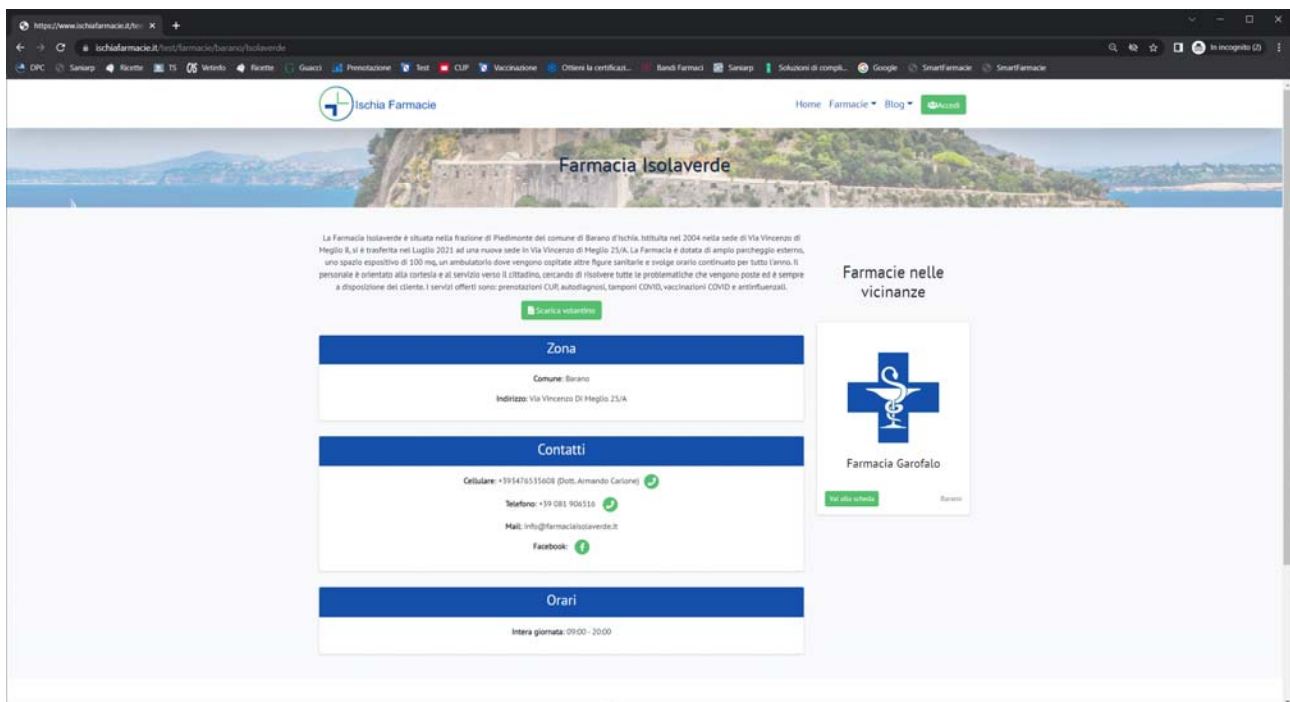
https://www.ischiafarmacie.it/te

ischiafarmacie.it/test/farmacie/barano/Isolaverde

In incognito (2)

DPC Saniarp Ricette TS Vetrinfo Ricette Guacci Prenotazione Test CUP Vaccinazione Ottieni la certificazi... Bandi Farmaci Saniarp Soluzioni di compli... Google SmartFarmacie SmartFarmacie

Ischia Farmacie

Home Farmacie Blog Accedi

Farmacia Isolaverde

La Farmacia Isolaverde è situata nella frazione di Piedimonte del comune di Barano d'Ischia. Istituita nel 2004 nella sede di Via Vincenzo di Meglio 8, si è trasferita nel Luglio 2021 ad una nuova sede in Via Vincenzo di Meglio 25/A. La Farmacia è dotata di ampio parcheggio esterno, uno spazio espositivo di 100 mq, un ambulatorio dove vengono ospitate altre figure sanitarie e svolge orario continuato per tutto l'anno. Il personale è orientato alla cortesia e al servizio verso il cittadino, cercando di risolvere tutte le problematiche che vengono poste ed è sempre a disposizione del cliente. I servizi offerti sono: prenotazioni CUP, autodiagnosi, tamponi COVID, vaccinazioni COVID e antinfluenzali.

Scarica volantino

Zona

Comune: Barano

Indirizzo: Via Vincenzo Di Meglio 25/A

Contatti

Cellulare: +393476535608 (Dott. Armando Carlone)

Telefono: +39 081 906516

Mail: info@farmaciaisolaverde.it

Facebook:

Orari

Intera giornata: 09:00 - 20:00

Farmacie nelle vicinanze

Farmacia Garofalo

Vai alla scheda

Barano